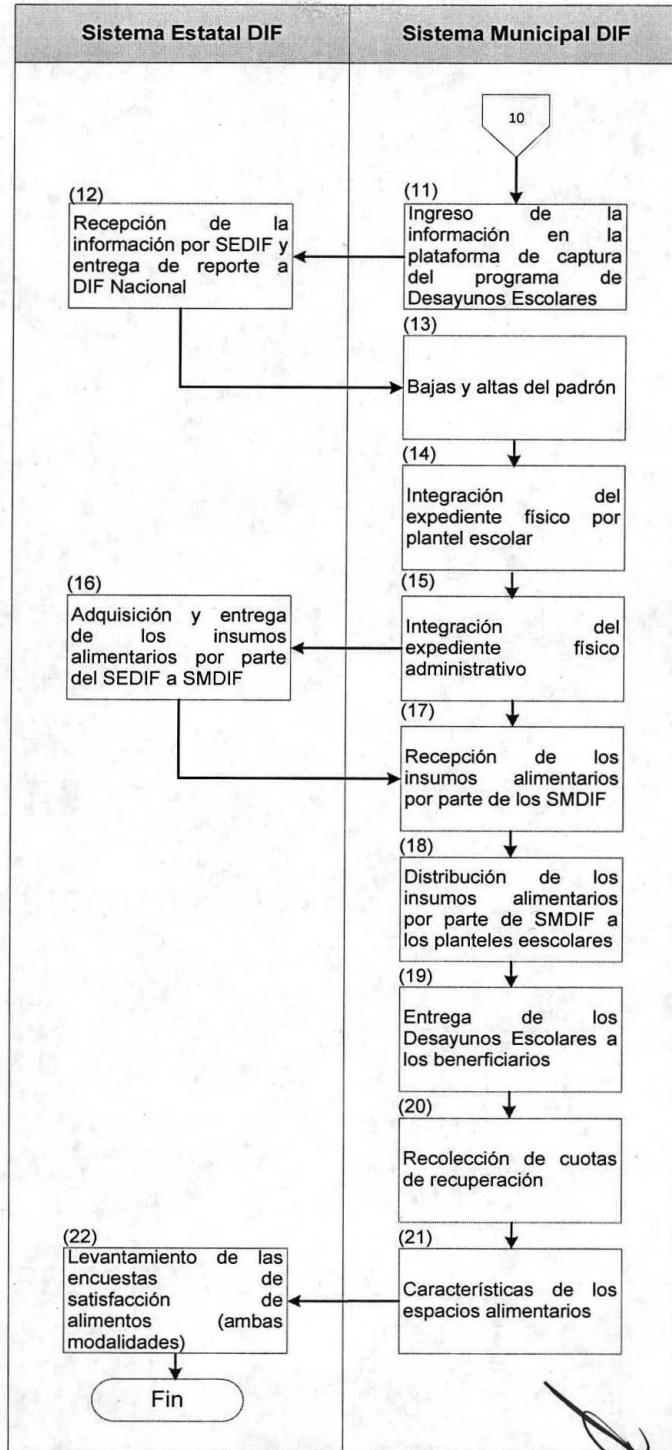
| Sistema Estatal DIF | Sistema Municipal DIF |
|---|---|

10

(11)
Ingreso de la información en la plataforma de captura del programa de Desayunos Escolares

(12)
Recepción de la información por SEDIF y entrega de reporte a DIF Nacional

(13)
Bajas y altas del padrón

(14)
Integración del expediente físico por plantel escolar

(15)
Integración del expediente físico administrativo

(16)
Adquisición y entrega de los insumos alimentarios por parte del SEDIF a SMDIF

(17)
Recepción de los insumos alimentarios por parte de los SMDIF

(18)
Distribución de los insumos alimentarios por parte de SMDIF a los planteles eescolares

(19)
Entrega de los Desayunos Escolares a los benerficiarios

(20)
Recolección de cuotas de recuperación

(21)
Características de los espacios alimentarios

(22)
Levantamiento de las encuestas de satisfacción de alimentos (ambas modalidades)

Fin